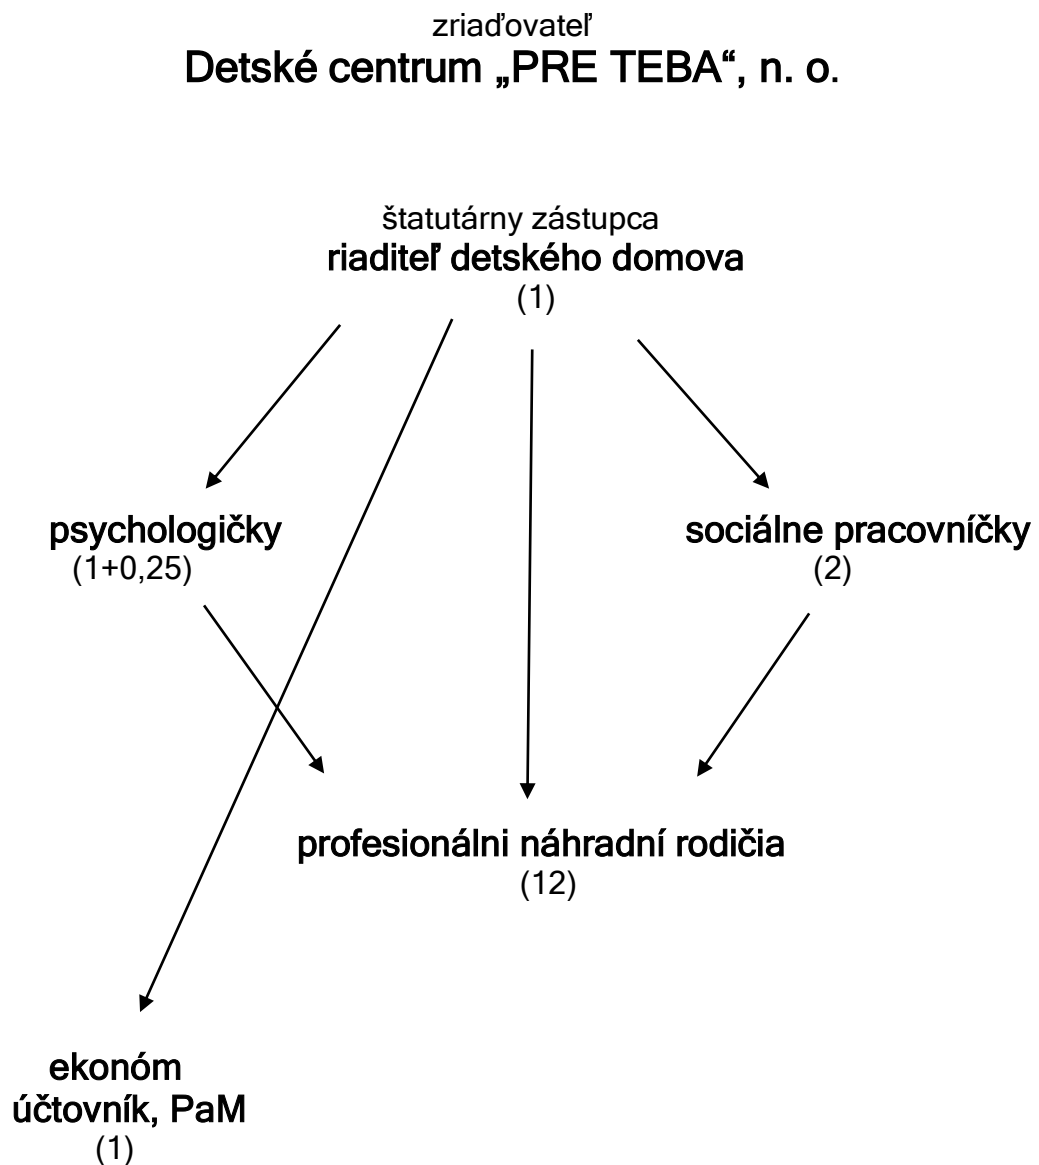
zriaďovateľ
Detské centrum „PRE TEBA“, n. o.

štatutárny zástupca
riaditeľ detského domova
(1)

psychologičky
(1+0,25)

sociálne pracovníčky
(2)

profesionálni náhradní rodičia
(12)

ekonóm
účtovník, PaM
(1)